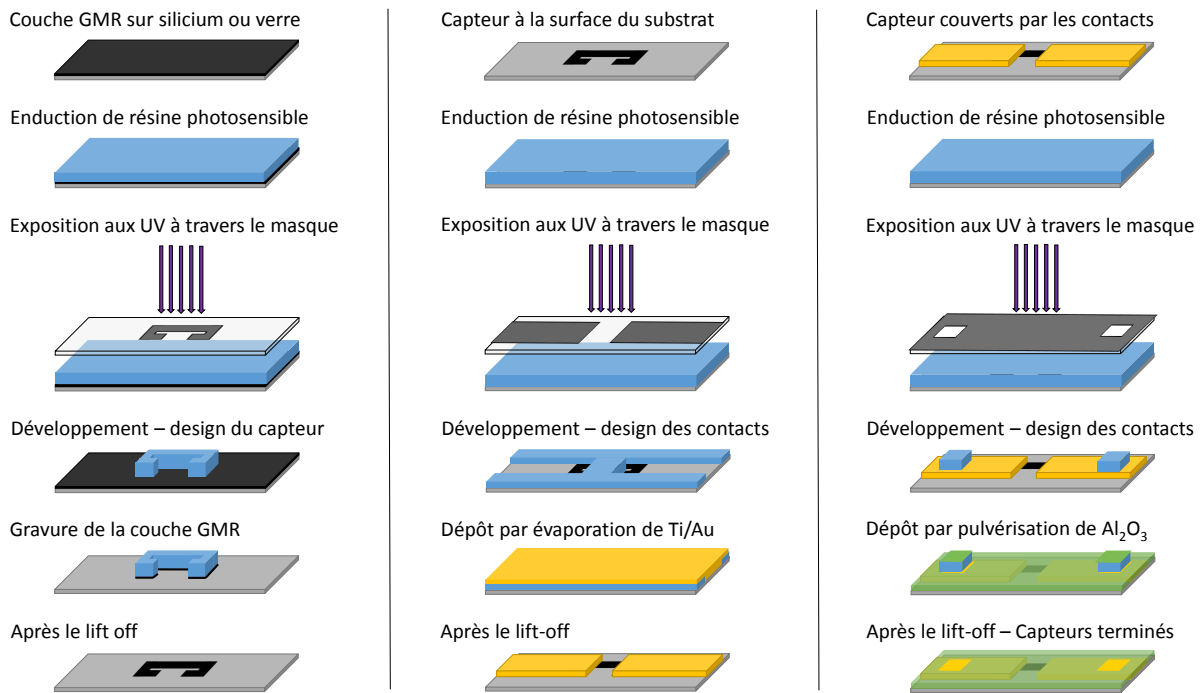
Couche GMR sur silicium ou verre

Enduction de résine photosensible

Exposition aux UV à travers le masque

Développement – design du capteur

Gravure de la couche GMR

Après le lift off

Capteur à la surface du substrat

Enduction de résine photosensible

Exposition aux UV à travers le masque

Développement – design des contacts

Dépôt par évaporation de Ti/Au

Après le lift-off

Capteur couverts par les contacts

Enduction de résine photosensible

Exposition aux UV à travers le masque

Développement – design des contacts

Dépôt par pulvérisation de $Al_2O_3$

Après le lift-off – Capteurs terminés